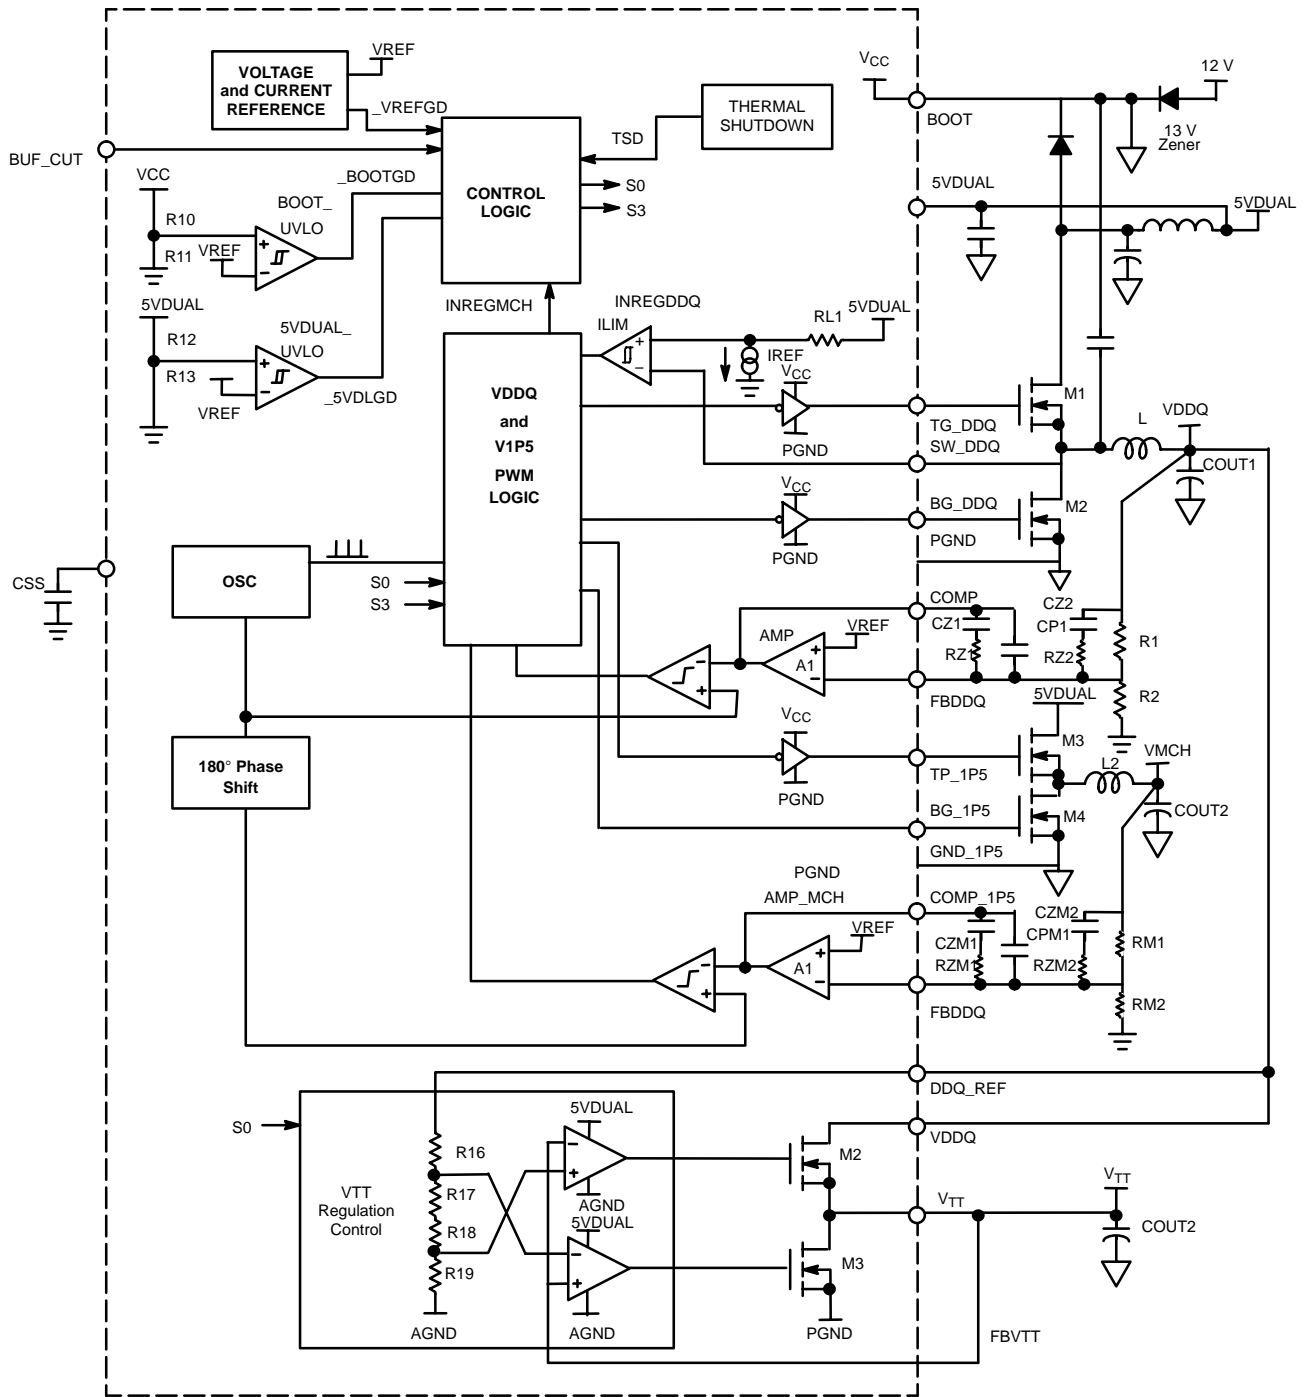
VOLTAGE and CURRENT REFERENCE

VREF

_VREFGD

THERMAL SHUTDOWN

TSD

$V_{CC}$

12 V

BOOT

13 V Zener

BUF_CUT

VCC

_BOOTGD

CONTROL LOGIC

S0

S3

BOOT_

UVLO

R10

R11

VREF

5VDUAL

5VDUAL

5VDUAL

R12

5VDUAL_

UVLO

R13

VREF

_5VDLGD

INREGMCH

INREGDDQ

ILIM

RL1

5VDUAL

IREF

VDDQ and V1P5 PWM LOGIC

$V_{CC}$

M1

TG_DDQ

L

VDDQ

SW_DDQ

PGND

COUT1

$V_{CC}$

BG_DDQ

M2

PGND

PGND

CSS

OSC

S0

S3

COMP

CZ2

CZ1

CP1

AMP

VREF

RZ1

RZ2

R1

A1

FBDDQ

R2

5VDUAL

$V_{CC}$

M3

180° Phase Shift

TP_1P5

L2

VMCH

PGND

COUT2

BG_1P5

M4

GND_1P5

PGND

AMP_MCH

COMP_1P5

CZM2

CZM1

CPM1

RM1

VREF

RZM1

RZM2

A1

FBDDQ

RM2

DDQ_REF

S0

5VDUAL

VDDQ

R16

M2

AGND

$V_{TT}$

R17

VTT Regulation Control

$V_{TT}$

COUT2

R18

5VDUAL

R19

M3

AGND

AGND

PGND

FBVTT